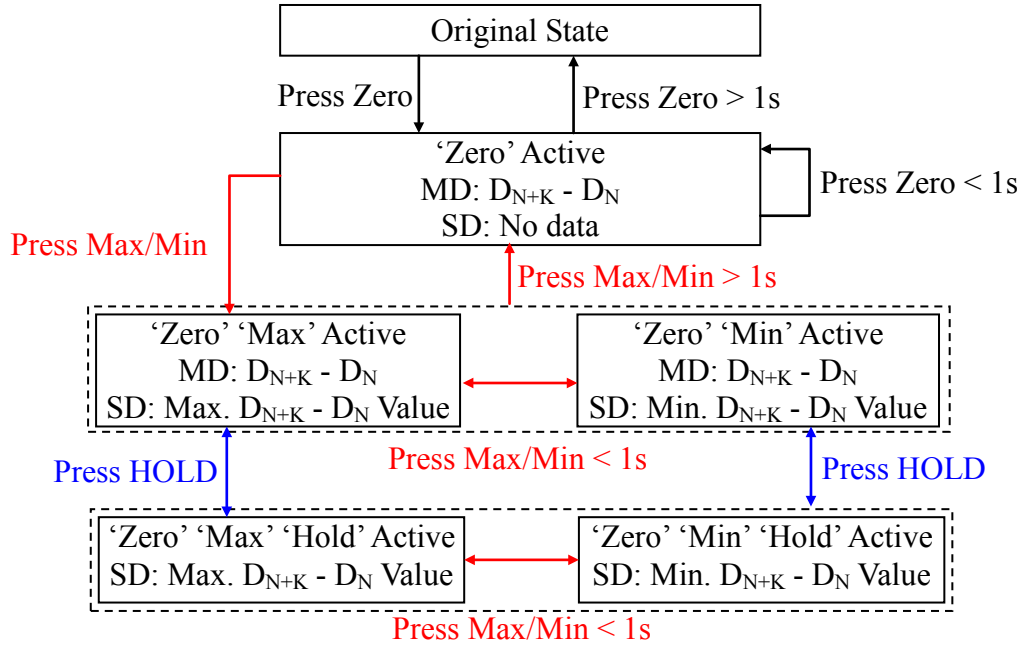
Original State

Press Zero

Press Zero > 1s

'Zero' Active
MD: $D_{N+K}$ - $D_N$
SD: No data

Press Zero < 1s

Press Max/Min

Press Max/Min > 1s

'Zero' 'Max' Active
MD: $D_{N+K}$ - $D_N$
SD: Max. $D_{N+K}$ - $D_N$ Value

'Zero' 'Min' Active
MD: $D_{N+K}$ - $D_N$
SD: Min. $D_{N+K}$ - $D_N$ Value

Press HOLD

Press Max/Min < 1s

Press HOLD

'Zero' 'Max' 'Hold' Active
SD: Max. $D_{N+K}$ - $D_N$ Value

'Zero' 'Min' 'Hold' Active
SD: Min. $D_{N+K}$ - $D_N$ Value

Press Max/Min < 1s